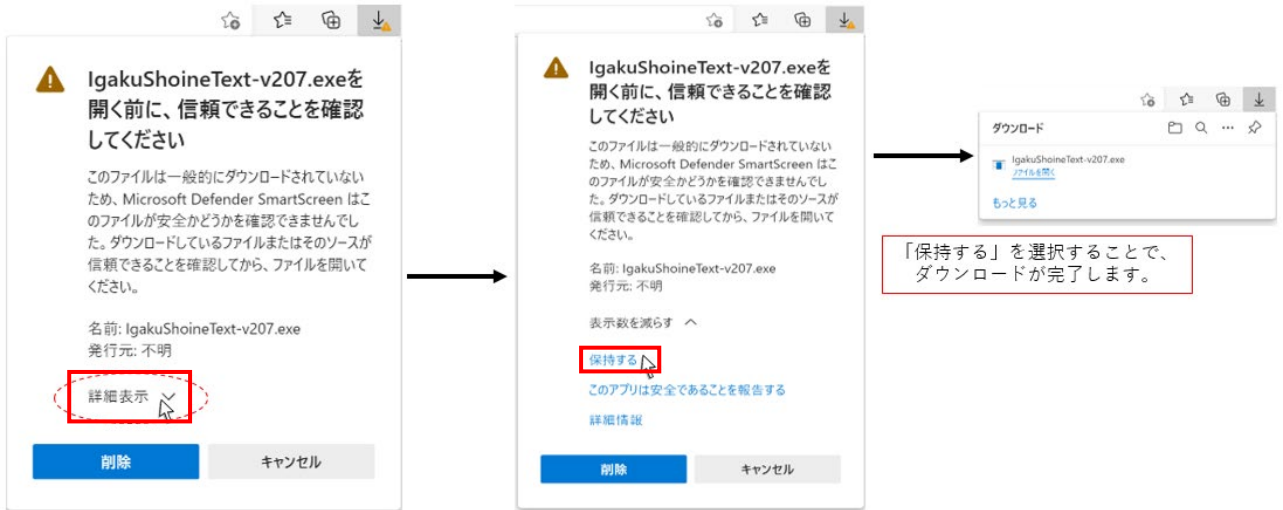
IgakuShoineText-v207.exeを開く前に、信頼できることを確認してください

このファイルは一般的にダウンロードされていないため、Microsoft Defender SmartScreen はこのファイルが安全かどうかを確認できませんでした。ダウンロードしているファイルまたはそのソースが信頼できることを確認してから、ファイルを開いてください。

名前: IgakuShoineText-v207.exe
発行元: 不明

詳細表示

削除　キャンセル

IgakuShoineText-v207.exeを開く前に、信頼できることを確認してください

このファイルは一般的にダウンロードされていないため、Microsoft Defender SmartScreen はこのファイルが安全かどうかを確認できませんでした。ダウンロードしているファイルまたはそのソースが信頼できることを確認してから、ファイルを開いてください。

名前: IgakuShoineText-v207.exe
発行元: 不明

表示数を減らす

保持する
このアプリは安全であることを報告する
詳細情報

削除　キャンセル

ダウンロード

IgakuShoineText-v207.exe
ファイルを開く

もっと見る

「保持する」を選択することで、ダウンロードが完了します。